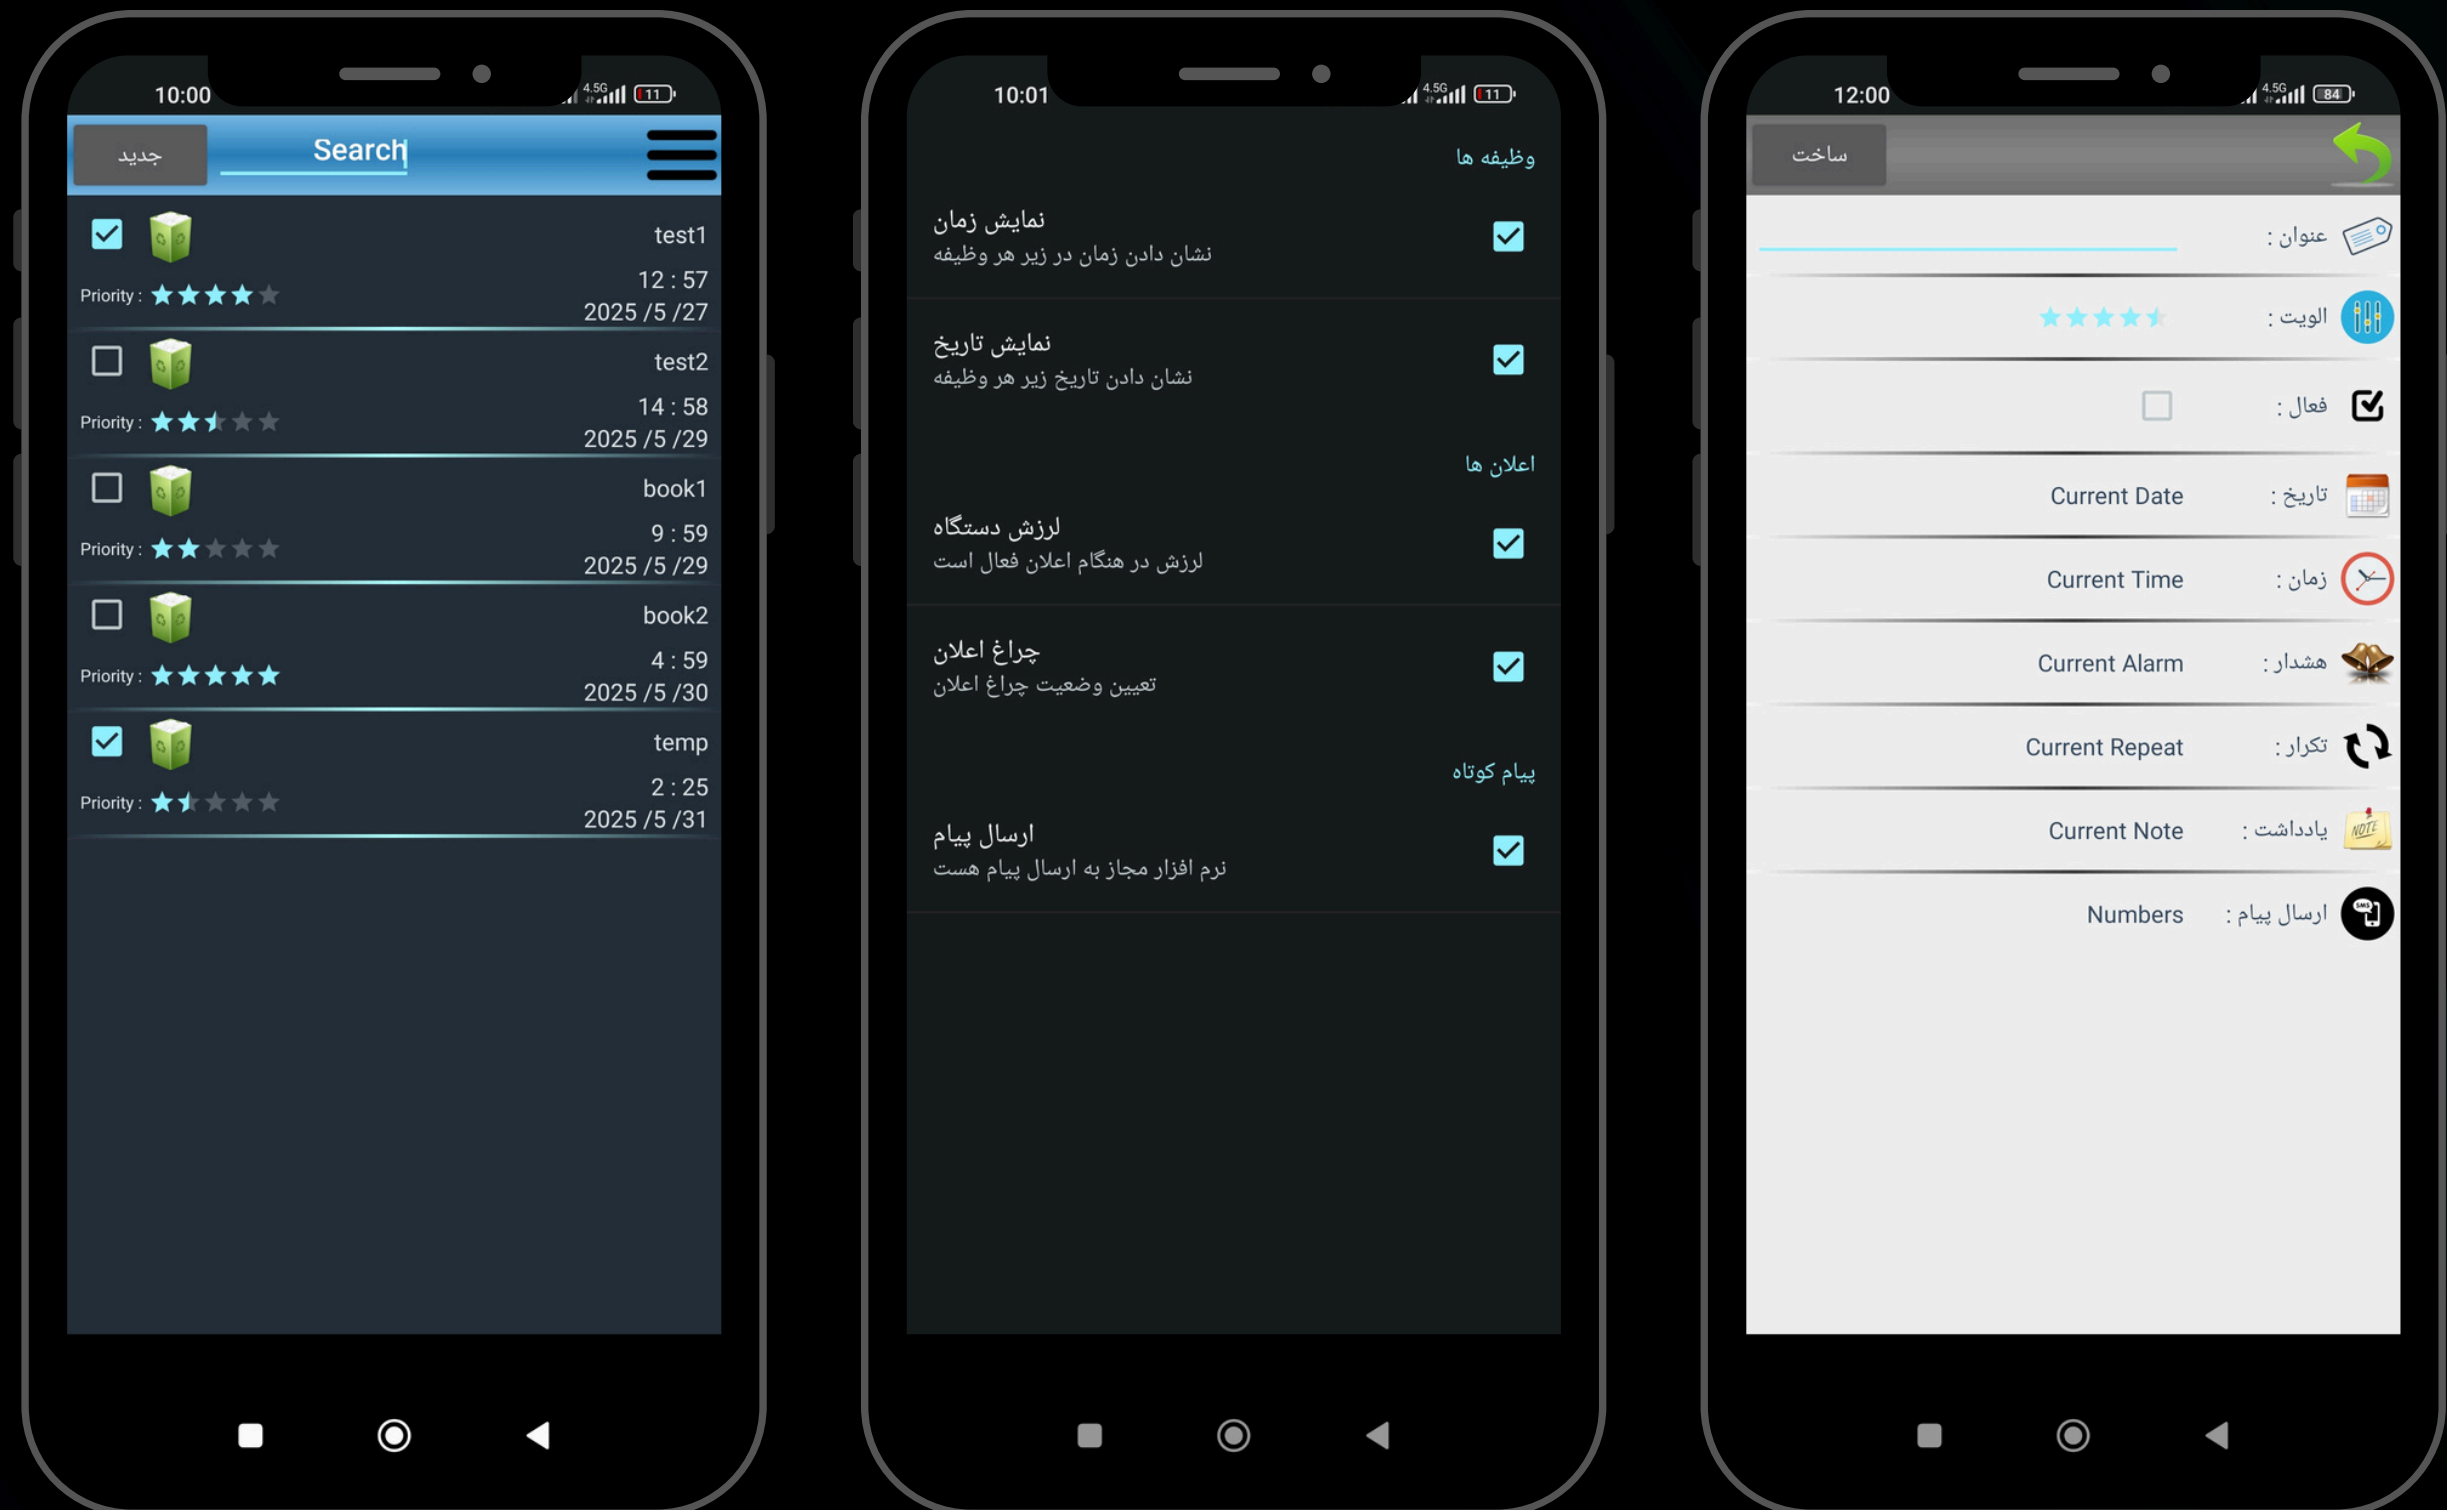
10:00
4.5G 11

جدید
Search

test1
12 : 57
Priority :
2025 /5 /27

test2
14 : 58
Priority :
2025 /5 /29

book1
9 : 59
Priority :
2025 /5 /29

book2
4 : 59
Priority :
2025 /5 /30

temp
2 : 25
Priority :
2025 /5 /31

10:01
4.5G 11

وظیفه ها

نمایش زمان
نشان دادن زمان در زیر هر وظیفه

نمایش تاریخ
نشان دادن تاریخ زیر هر وظیفه

اعلان ها

لرزش دستگاه
لرزش در هنگام اعلان فعال است

چراغ اعلان
تعیین وضعیت چراغ اعلان

پیام کوتاه

ارسال پیام
نرم افزار مجاز به ارسال پیام هست

12:00
4.5G 84

ساخت

عنوان :
الویت :
فعال :
تاریخ : Current Date
زمان : Current Time
هشدار : Current Alarm
تکرار : Current Repeat
یادداشت : Current Note
ارسال پیام : Numbers